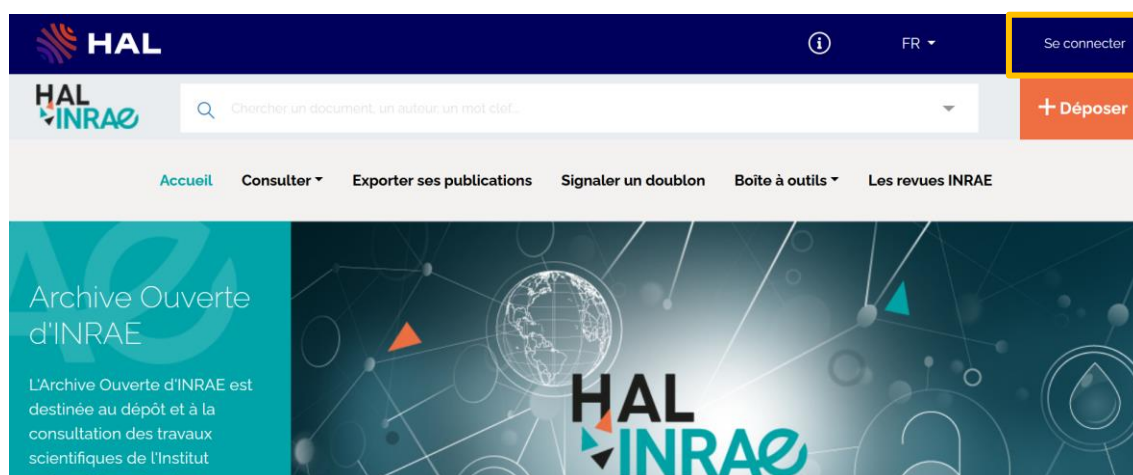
HAL

FR

Se connecter

HAL INRAE

Chercher un document, un auteur, un mot clef...

+ Déposer

Accueil Consulter Exporter ses publications Signaler un doublon Boîte à outils Les revues INRAE

Archive Ouverte d'INRAE

L'Archive Ouverte d'INRAE est destinée au dépôt et à la consultation des travaux scientifiques de l'Institut

HAL INRAE